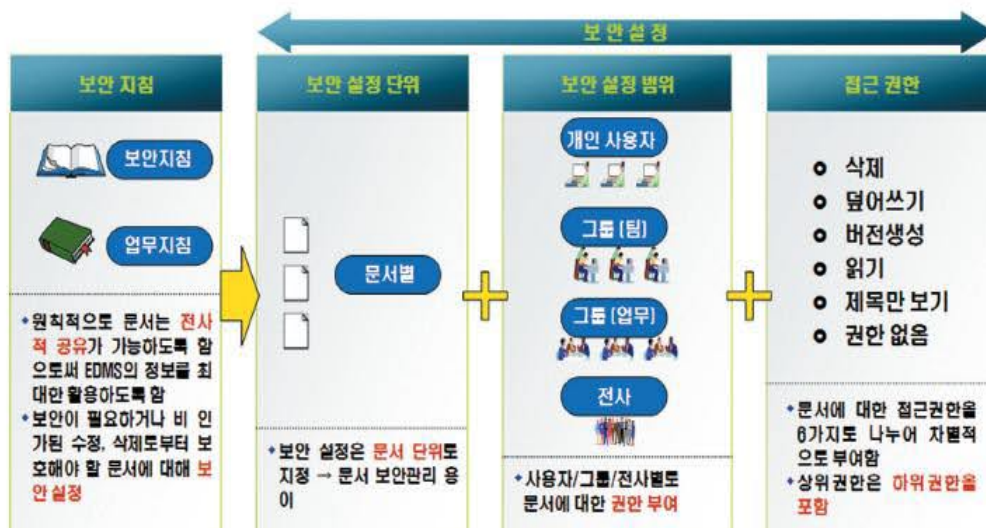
보안설정

보안 지침

보안지침

업무지침

•원칙적으로 문서는 전사적 공유가 가능하도록 함으로써 EDMS의 정보를 최대한 활용하도록 함
•보안이 필요하거나 비 인가된 수정, 삭제로부터 보호해야 할 문서에 대해 보안 설정

보안 설정 단위

문서별

•보안 설정은 문서 단위로 지정 → 문서 보안관리 용이

보안 설정 범위

개인 사용자

그룹 [팀]

그룹 [업무]

전사

•사용자/그룹/전사별로 문서에 대한 권한 부여

접근 권한

• 삭제
• 덮어쓰기
• 버전생성
• 읽기
• 제목만 보기
• 권한 없음

•문서에 대한 접근권한을 6가지로 나누어 차별적으로 부여함
•상위권한은 하위권한을 포함